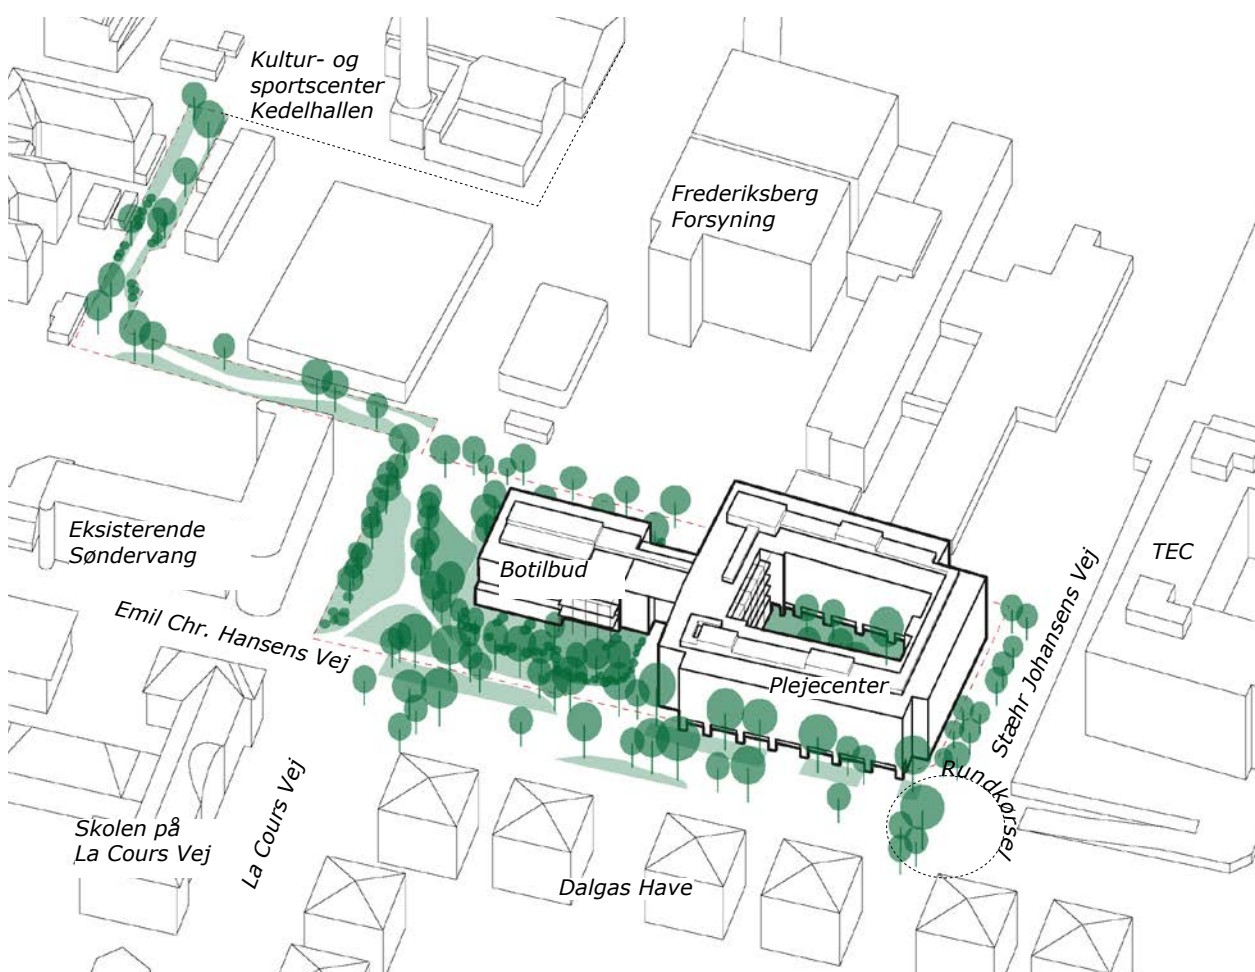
Kultur- og sportscenter Kedelhallen

Frederiksberg Forsyning

Eksisterende Søndervang

Botilbud

Emil Chr. Hansens Vej

Plejecenter

Stæhr Johansens Vej

TEC

Rundkørsel

Skolen på La Cours Vej

La Cours Vej

Dalgas Have